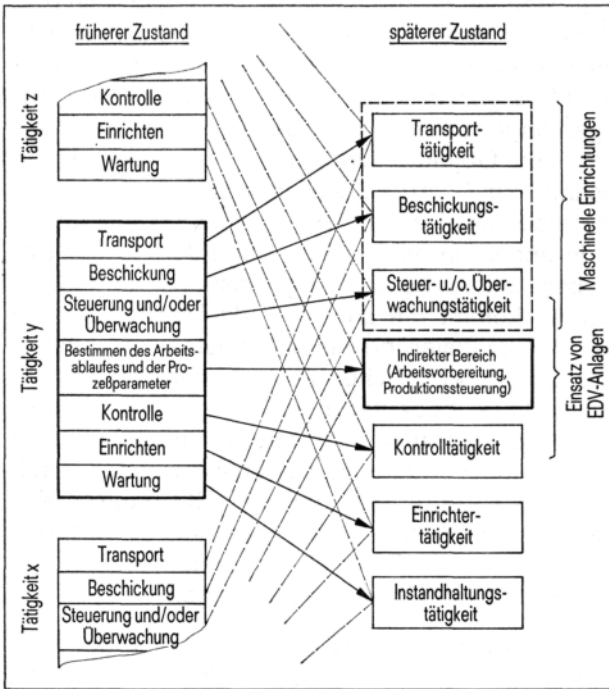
früherer Zustand

späterer Zustand

Tätigkeit z

Kontrolle

Einrichten

Wartung

Tätigkeit y

Transport

Beschickung

Steuerung und/oder Überwachung

Bestimmen des Arbeitsablaufes und der Prozeßparameter

Kontrolle

Einrichten

Wartung

Tätigkeit x

Transport

Beschickung

Steuerung und/oder Überwachung

Transporttätigkeit

Beschickungstätigkeit

Steuer- u./o. Überwachungstätigkeit

Indirekter Bereich (Arbeitsvorbereitung, Produktionssteuerung)

Kontrolltätigkeit

Einrichtertätigkeit

Instandhaltungstätigkeit

Maschinelle Einrichtungen

Einsatz von EDV-Anlagen